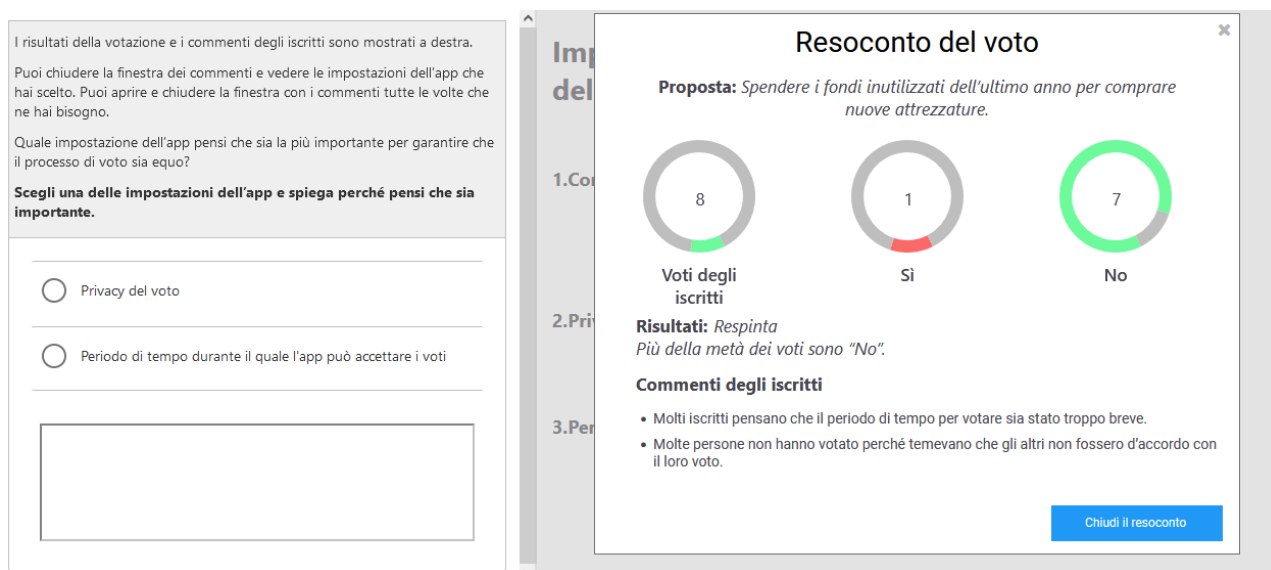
I risultati della votazione e i commenti degli iscritti sono mostrati a destra.

Puoi chiudere la finestra dei commenti e vedere le impostazioni dell'app che hai scelto. Puoi aprire e chiudere la finestra con i commenti tutte le volte che ne hai bisogno.

Quale impostazione dell'app pensi che sia la più importante per garantire che il processo di voto sia equo?

**Scegli una delle impostazioni dell'app e spiega perché pensi che sia importante.**

Privacy del voto

Periodo di tempo durante il quale l'app può accettare i voti

Imp
del

1.Co

2.Pri

3.Pe

Resoconto del voto

×

**Proposta:** *Spendere i fondi inutilizzati dell'ultimo anno per comprare nuove attrezzature.*

8

1

7

Voti degli iscritti

Sì

No

**Risultati:** *Respinta*
*Più della metà dei voti sono "No".*

**Commenti degli iscritti**

- Molti iscritti pensano che il periodo di tempo per votare sia stato troppo breve.
- Molte persone non hanno votato perché temevano che gli altri non fossero d'accordo con il loro voto.

Chiudi il resoconto